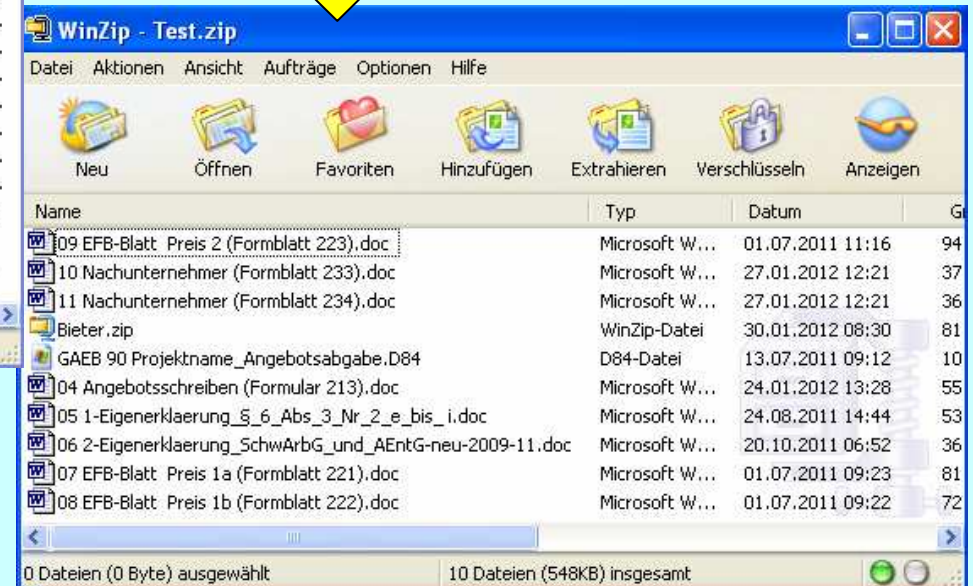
WinZip - Test.zip

Datei Aktionen Ansicht Aufträge Optionen Hilfe

Neu Öffnen Favoriten Hinzufügen Extrahieren Verschlüsseln Anzeigen

| Name | Typ | Datum | G |
|---|---|---|---|
| 09 EFB-Blatt Preis 2 (Formblatt 223).doc | Microsoft W... | 01.07.2011 11:16 | 94 |
| 10 Nachunternehmer (Formblatt 233).doc | Microsoft W... | 27.01.2012 12:21 | 37 |
| 11 Nachunternehmer (Formblatt 234).doc | Microsoft W... | 27.01.2012 12:21 | 36 |
| Bieter.zip | WinZip-Datei | 30.01.2012 08:30 | 81 |
| GAEB 90 Projektname_Angebotsabgabe.D84 | D84-Datei | 13.07.2011 09:12 | 10 |
| 04 Angebotsschreiben (Formular 213).doc | Microsoft W... | 24.01.2012 13:28 | 55 |
| 05 1-Eigenerklaerung_§_6_Abs_3_Nr_2_e_bis_i.doc | Microsoft W... | 24.08.2011 14:44 | 53 |
| 06 2-Eigenerklaerung_SchwArbG_und_AEntG-neu-2009-11.doc | Microsoft W... | 20.10.2011 06:52 | 36 |
| 07 EFB-Blatt Preis 1a (Formblatt 221).doc | Microsoft W... | 01.07.2011 09:23 | 81 |
| 08 EFB-Blatt Preis 1b (Formblatt 222).doc | Microsoft W... | 01.07.2011 09:22 | 72 |

0 Dateien (0 Byte) ausgewählt 10 Dateien (548KB) insgesamt